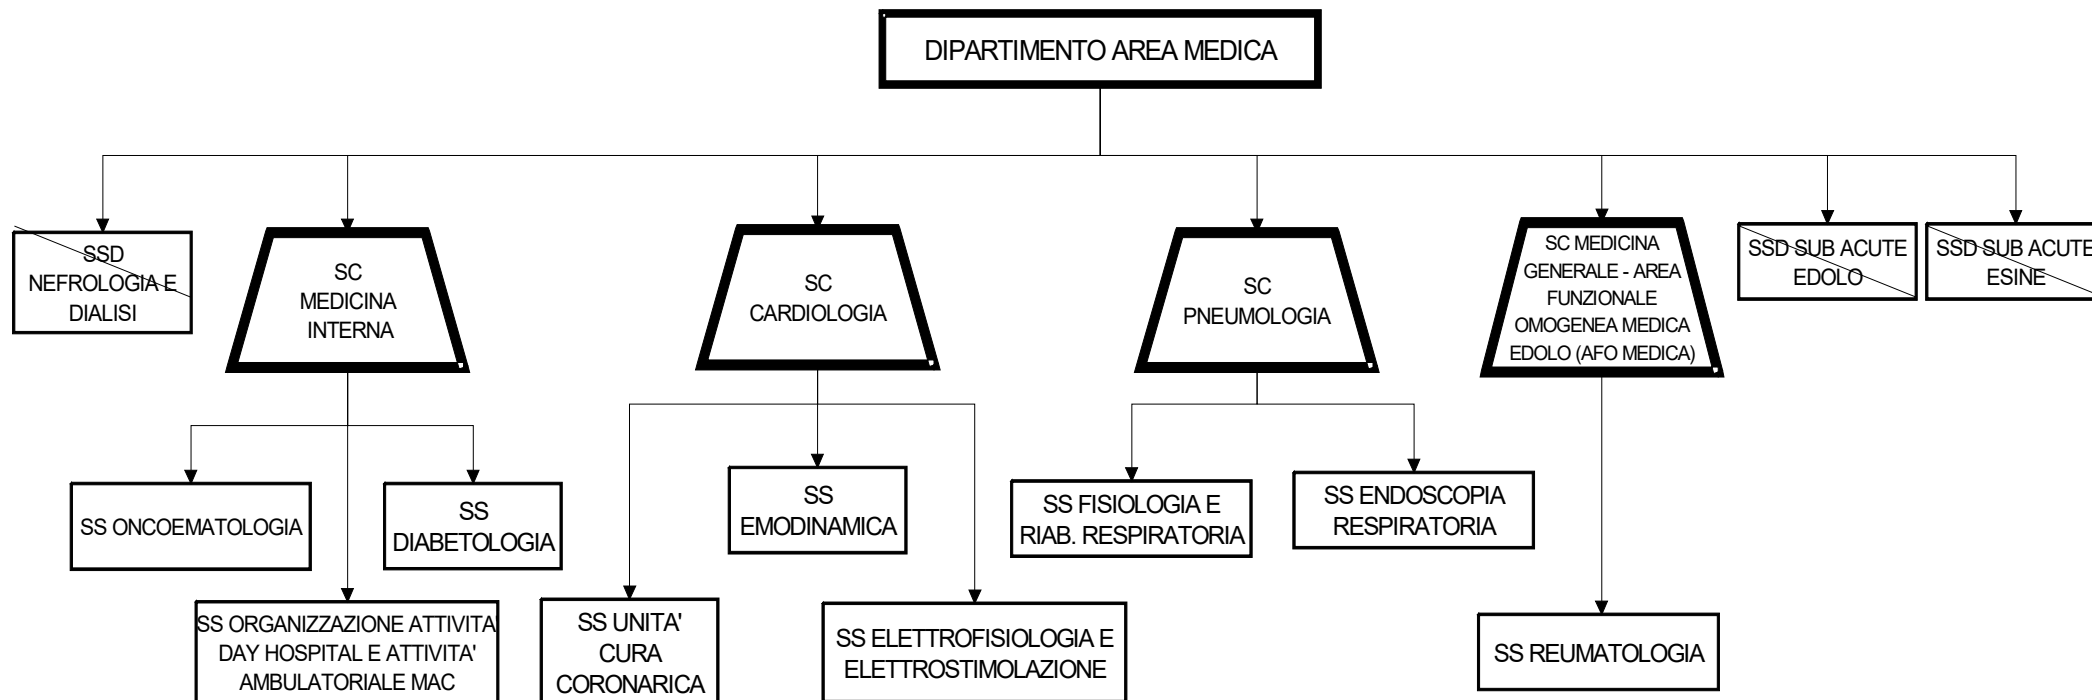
DIPARTIMENTO AREA MEDICA

SSD NEFROLOGIA E DIALISI

SC MEDICINA INTERNA

SS ONCOEMATOLOGIA

SS DIABETOLOGIA

SS ORGANIZZAZIONE ATTIVITA DAY HOSPITAL E ATTIVITA' AMBULATORIALE MAC

SC CARDIOLOGIA

SS UNITA' CURA CORONARICA

SS EMODINAMICA

SS ELETTROFISIOLOGIA E ELETTROSTIMOLAZIONE

SC PNEUMOLOGIA

SS FISIOLOGIA E RIAB. RESPIRATORIA

SS ENDOSCOPIA RESPIRATORIA

SC MEDICINA GENERALE - AREA FUNZIONALE OMOGENEA MEDICA EDOLO (AFO MEDICA)

SS REUMATOLOGIA

SSD SUB ACUTE EDOLO

SSD SUB ACUTE ESINE